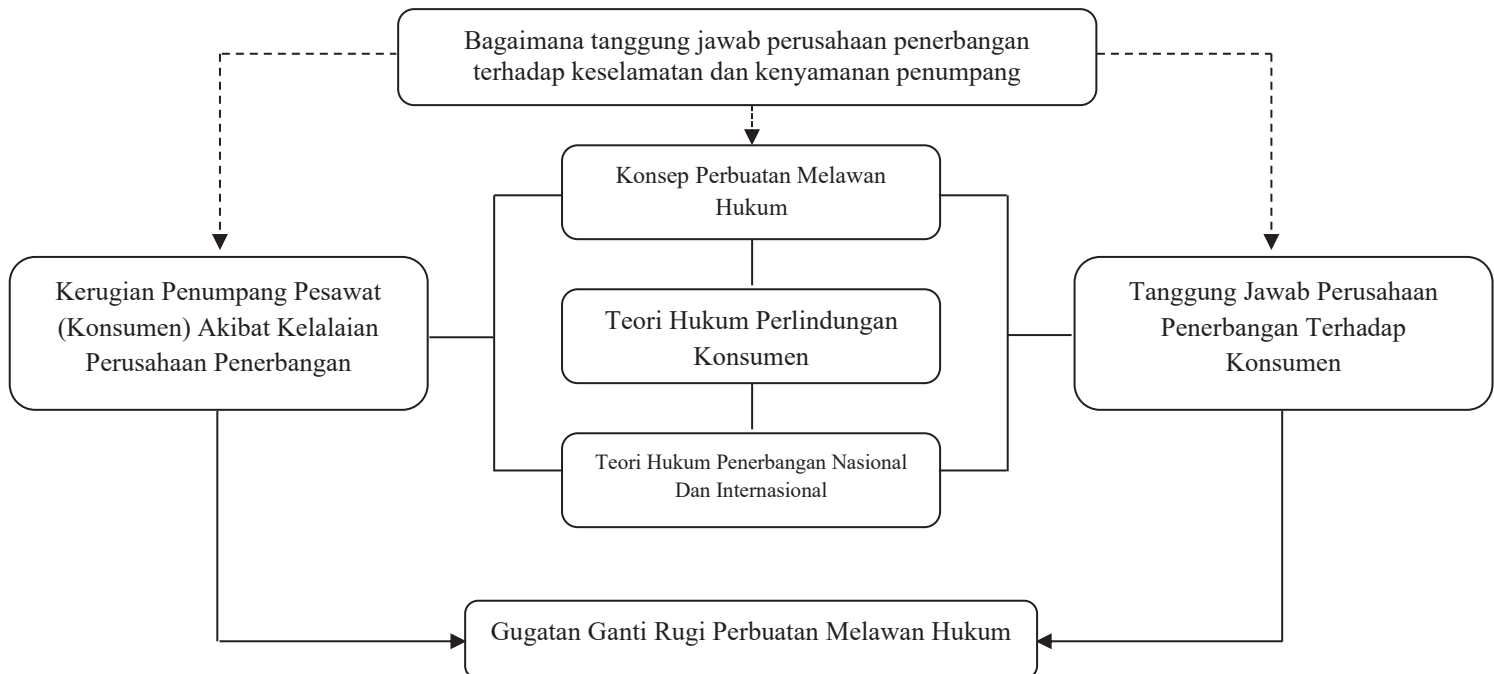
Bagaimana tanggung jawab perusahaan penerbangan terhadap keselamatan dan kenyamanan penumpang

Konsep Perbuatan Melawan Hukum

Kerugian Penumpang Pesawat (Konsumen) Akibat Kelalaian Perusahaan Penerbangan

Teori Hukum Perlindungan Konsumen

Tanggung Jawab Perusahaan Penerbangan Terhadap Konsumen

Teori Hukum Penerbangan Nasional Dan Internasional

Gugatan Ganti Rugi Perbuatan Melawan Hukum